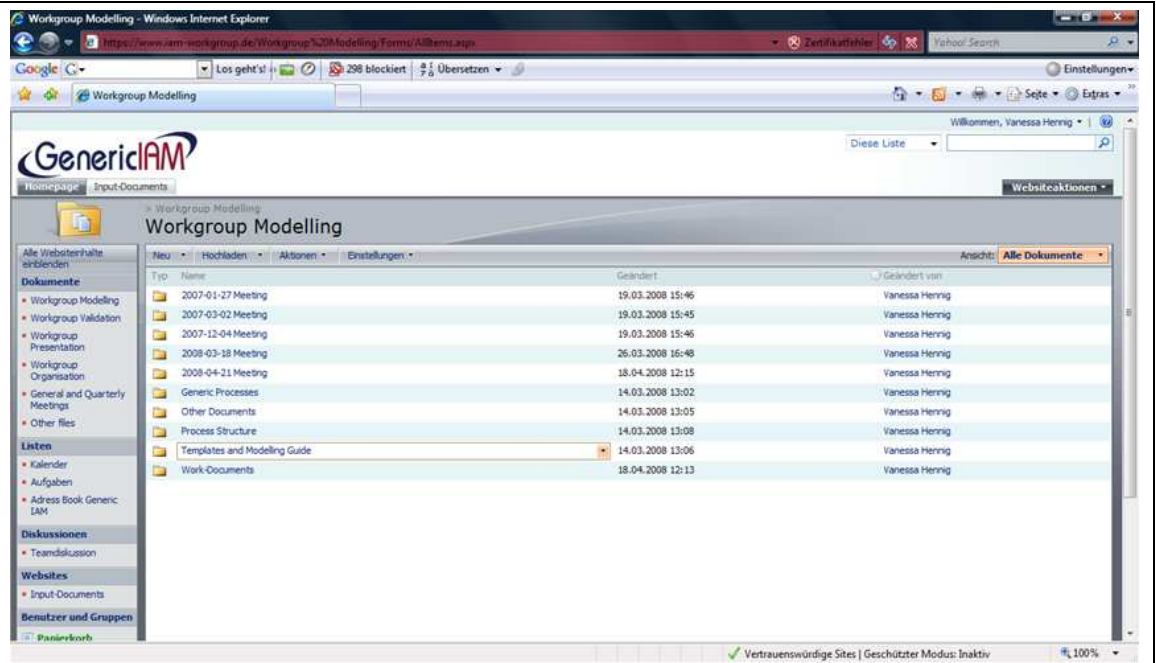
Workgroup Modelling - Windows Internet Explorer

https://www.iam-workgroup.de/Workgroup%20Modelling/Forms/AllItems.aspx

Zertifikatfehler

Yahoo! Search

Google G- Los geht's! 298 blockiert Übersetzen Einstellungen

Workgroup Modelling

Seite Extras

Willkommen, Vanessa Hennig

GenericIAM

Diese Liste

Homepage Input-Documents

Websiteaktionen

> Workgroup Modelling
Workgroup Modelling

Alle Websiteinhalte einblenden

Dokumente
• Workgroup Modelling
• Workgroup Validation
• Workgroup Presentation
• Workgroup Organisation
• General and Quarterly Meetings
• Other files

Listen
• Kalender
• Aufgaben
• Adress Book Generic IAM

Diskussionen
• Teamdiskussion

Websites
• Input-Documents

Benutzer und Gruppen

Papierkorb

Neu • Hochladen • Aktionen • Einstellungen •

Ansicht: Alle Dokumente

| Typ | Name | Geändert | Geändert von |
|---|---|---|---|
| | 2007-01-27 Meeting | 19.03.2008 15:46 | Vanessa Hennig |
| | 2007-03-02 Meeting | 19.03.2008 15:45 | Vanessa Hennig |
| | 2007-12-04 Meeting | 19.03.2008 15:46 | Vanessa Hennig |
| | 2008-03-18 Meeting | 26.03.2008 16:48 | Vanessa Hennig |
| | 2008-04-21 Meeting | 18.04.2008 12:15 | Vanessa Hennig |
| | Generic Processes | 14.03.2008 13:02 | Vanessa Hennig |
| | Other Documents | 14.03.2008 13:05 | Vanessa Hennig |
| | Process Structure | 14.03.2008 13:08 | Vanessa Hennig |
| | Templates and Modelling Guide | 14.03.2008 13:06 | Vanessa Hennig |
| | Work-Documents | 18.04.2008 12:13 | Vanessa Hennig |

Vertrauenswürdige Sites | Geschützter Modus: Inaktiv

100%